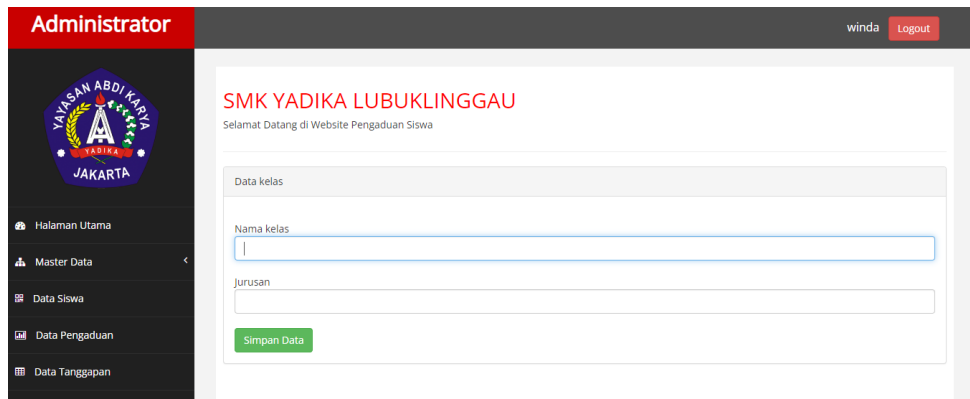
Administrator

winda Logout

YAYASAN ABDI KARYA
YADIKA
JAKARTA

Halaman Utama
Master Data
Data Siswa
Data Pengaduan
Data Tanggapan

SMK YADIKA LUBUKLINGGAU
Selamat Datang di Website Pengaduan Siswa

Data kelas

Nama kelas

Jurusan

Simpan Data